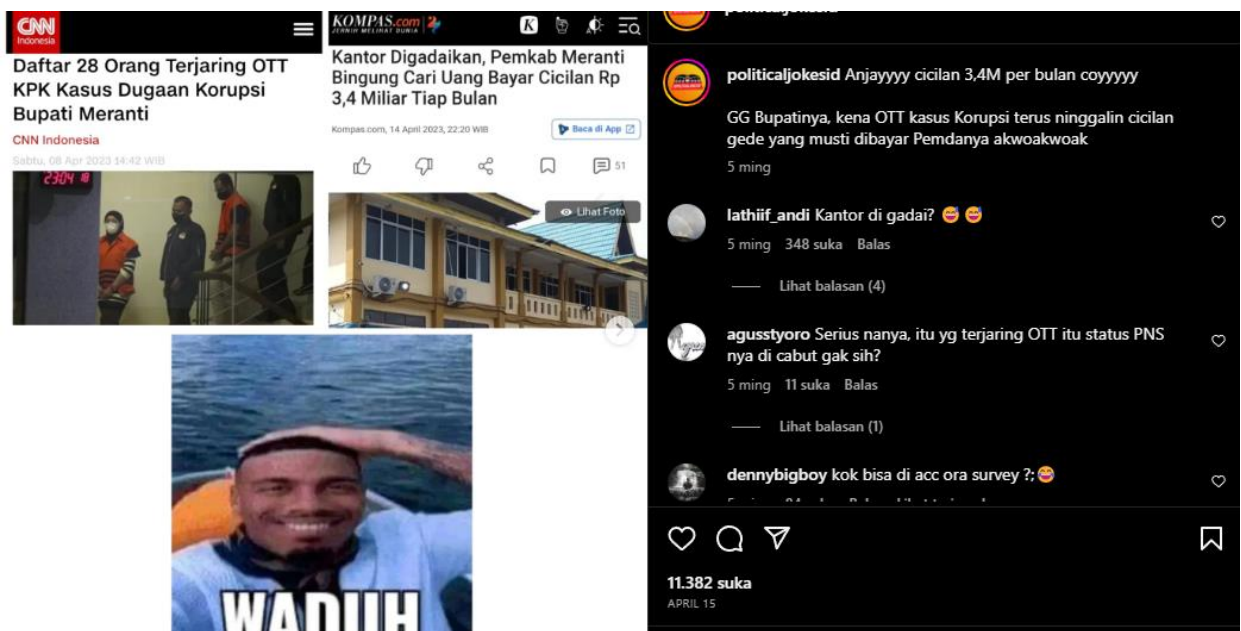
CNN Indonesia

Daftar 28 Orang Terjaring OTT KPK Kasus Dugaan Korupsi Bupati Meranti

CNN Indonesia

Sabtu, 08 Apr 2023 14:42 WIB

23:04

KOMPAS.com

Kantor Digadaikan, Pemkab Meranti Bingung Cari Uang Bayar Cicilan Rp 3,4 Miliar Tiap Bulan

Kompas.com, 14 April 2023, 22:20 WIB

Baca di App

51

Lihat Foto

WADUH

politicaljokesid

politicaljokesid Anjayyyy cicilan 3,4M per bulan coyyyyy

GG Bupatinya, kena OTT kasus Korupsi terus ninggalin cicilan gede yang musti dibayar Pemdanya akwoakwoak

5 ming

lathiif_andi Kantor di gadai? 😅😅

5 ming 348 suka Balas

Lihat balasan (4)

agusstyoro Serius nanya, itu yg terjaring OTT itu status PNS nya di cabut gak sih?

5 ming 11 suka Balas

Lihat balasan (1)

dennybigboy kok bisa di acc ora survey ?;😅

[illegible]

11.382 suka

APRIL 15